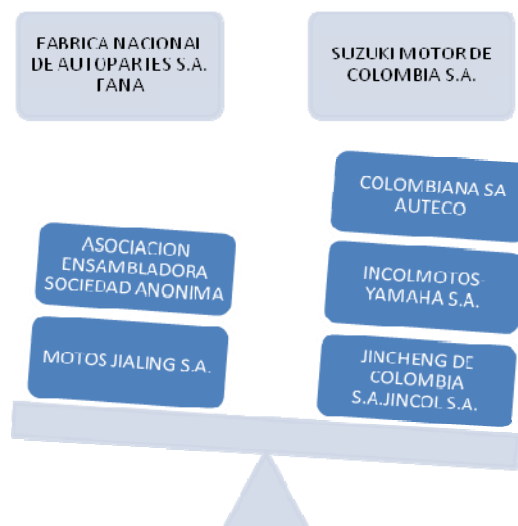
FABRICA NACIONAL DE AUTOPARTES S.A. FANA

SUZUKI MOTOR DE COLOMBIA S.A.

ASOCIACION ENSAMBLADORA SOCIEDAD ANONIMA

MOTOS JIALING S.A.

COLOMBIANA SA AUTECO

INCOLMOTOS YAMAHA S.A.

JINCHENG DE COLOMBIA S.A.JINCOL S.A.